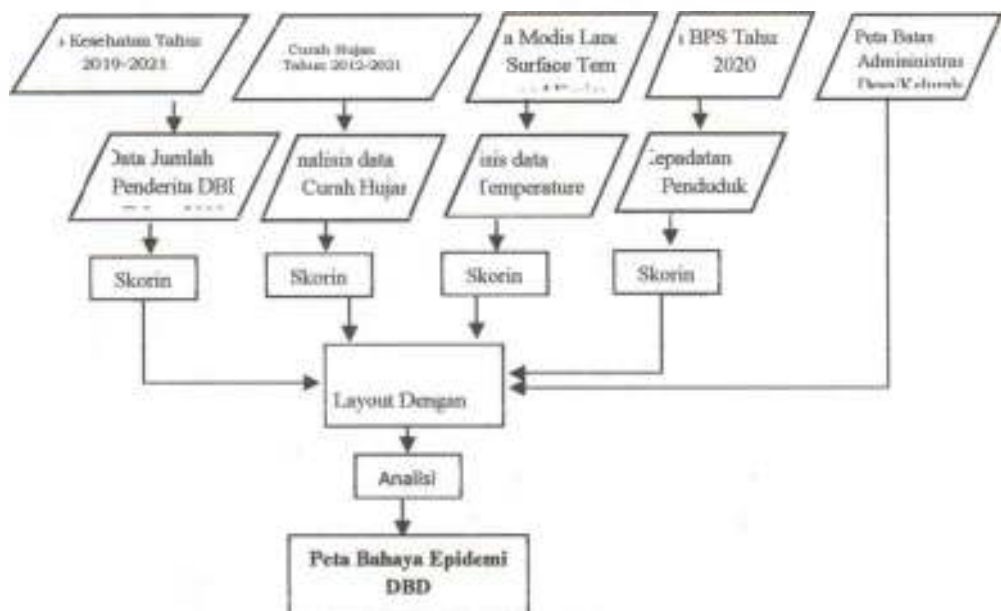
ι Kesehatan Tahun 2019-2021

Curah Hujan Tahun 2012-2021

a Modis Lan Surface Tem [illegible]

ι BPS Tahu 2020

Peta Batas Administras Desa/Kelurah

Data Jumlah Penderita DBI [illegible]

nalisis data Curah Hujar

isis data Temperature

Kepadatan Penduduk

Skorin

Skorin

Skorin

Skorin

Layout Dengan

Analisi

Peta Bahaya Epidemi DBD